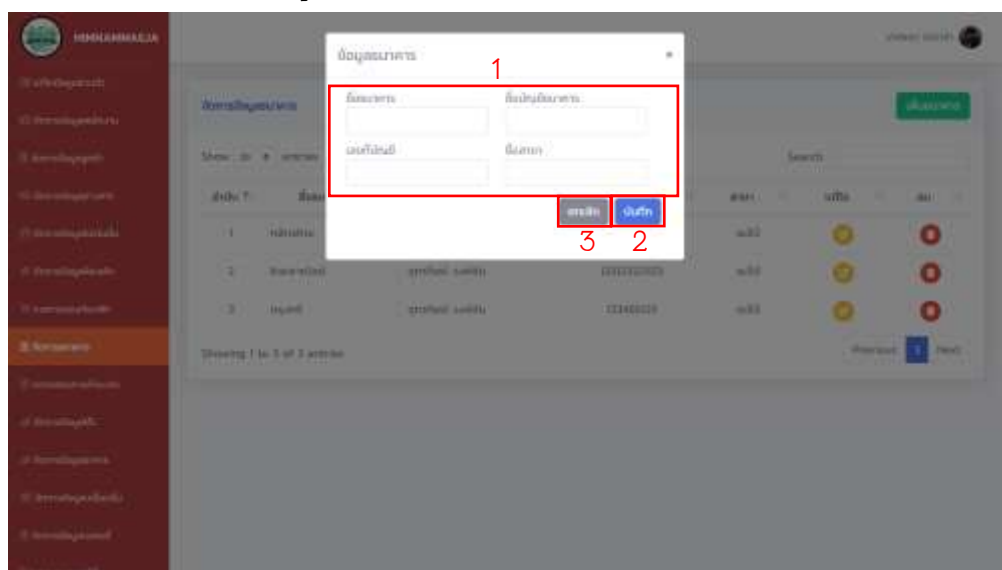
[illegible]

ข้อมูลธนาคาร ×

1

ชื่อธนาคาร ชื่อบัญชีธนาคาร

เลขที่บัญชี ชื่อสาขา

ยกเลิก บันทึก

3 2

จัดการข้อมูลธนาคาร

เพิ่มธนาคาร

Show 10 entries

Search:

| ลำดับ | ชื่อ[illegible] | | | สาขา | แก้ไข | ลบ |
|---|---|---|---|---|---|---|
| 1 | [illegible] | | | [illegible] | | |
| 2 | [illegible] | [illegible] | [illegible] | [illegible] | | |
| 3 | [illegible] | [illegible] | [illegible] | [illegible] | | |

Showing 1 to 3 of 3 entries

Previous 1 Next